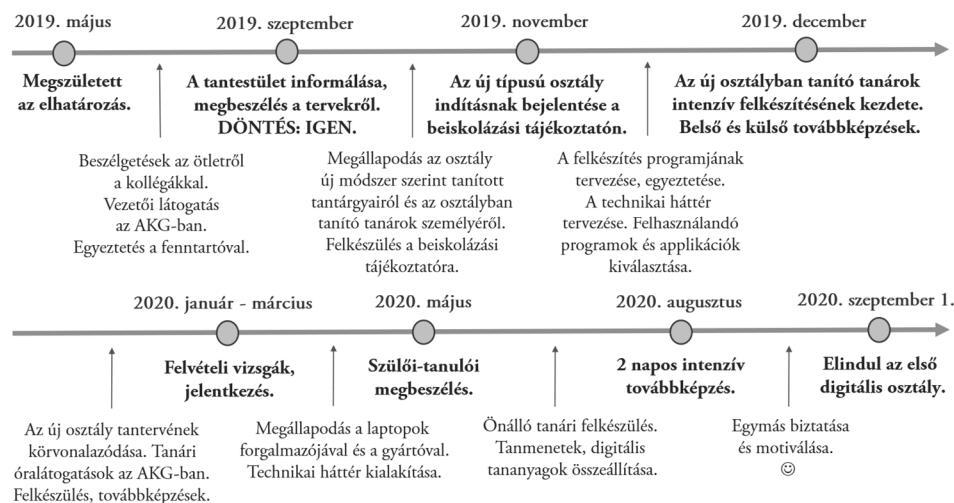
2019. május

Megszületett az elhatározás.

Beszélgetések az ötletről a kollégákkal. Vezetői látogatás az AKG-ban. Egyeztetés a fenntartóval.

2019. szeptember

A tantestület informálása, megbeszélés a tervekről. DÖNTÉS: IGEN.

Megállapodás az osztály új módszer szerint tanított tantárgyairól és az osztályban tanító tanárok személyéről. Felkészülés a beiskolázási tájékoztatóra.

2019. november

Az új típusú osztály indításnak bejelentése a beiskolázási tájékoztatón.

A felkészítés programjának tervezése, egyeztetése. A technikai háttér tervezése. Felhasználandó programok és applikációk kiválasztása.

2019. december

Az új osztályban tanító tanárok intenzív felkészítésének kezdete. Belső és külső továbbképzések.

2020. január - március

Felvételi vizsgák, jelentkezés.

Az új osztály tantervének körvonalazódása. Tanári óralátogatások az AKG-ban. Felkészülés, továbbképzések.

Megállapodás a laptopok forgalmazójával és a gyártóval. Technikai háttér kialakítása.

2020. május

Szülői-tanulói megbeszélés.

Önálló tanári felkészülés. Tanmenetek, digitális tananyagok összeállítása.

2020. augusztus

2 napos intenzív továbbképzés.

Egymás biztatása és motiválása. ☺

2020. szeptember 1.

Elindul az első digitális osztály.